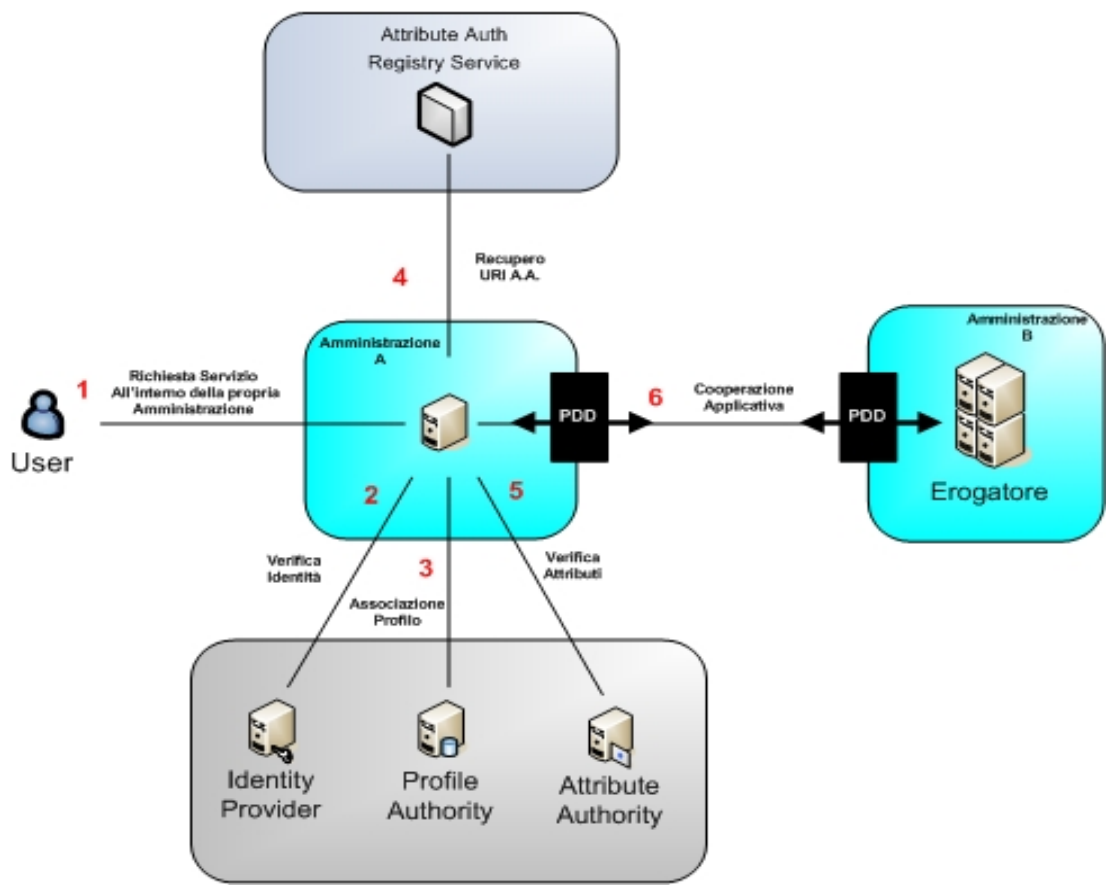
Attribute Auth
Registry Service

4

Recupero
URI A.A.

Amministrazione
A

Amministrazione
B

1

Richiesta Servizio
All'interno della propria
Amministrazione

User

PDD

6

Cooperazione
Applicativa

PDD

Erogatore

2

5

Verifica
Identità

3

Verifica
Attributi

Associazione
Profilo

Identity
Provider

Profile
Authority

Attribute
Authority